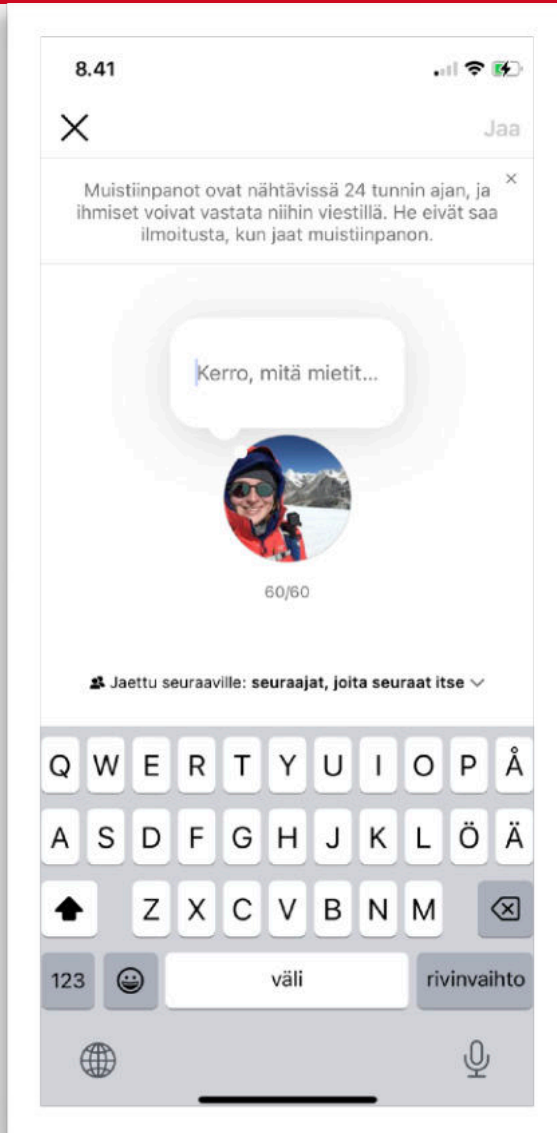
8.41

Jaa

Muistiinpanot ovat nähtävissä 24 tunnin ajan, ja ihmiset voivat vastata niihin viestillä. He eivät saa ilmoitusta, kun jaat muistiinpanon.

×

Kerro, mitä mietit...

60/60

Jaettu seuraaville: **seuraajat, joita seuraat itse**

Q W E R T Y U I O P Å
A S D F G H J K L Ö Ä
Z X C V B N M
123 väli rivinvaihto